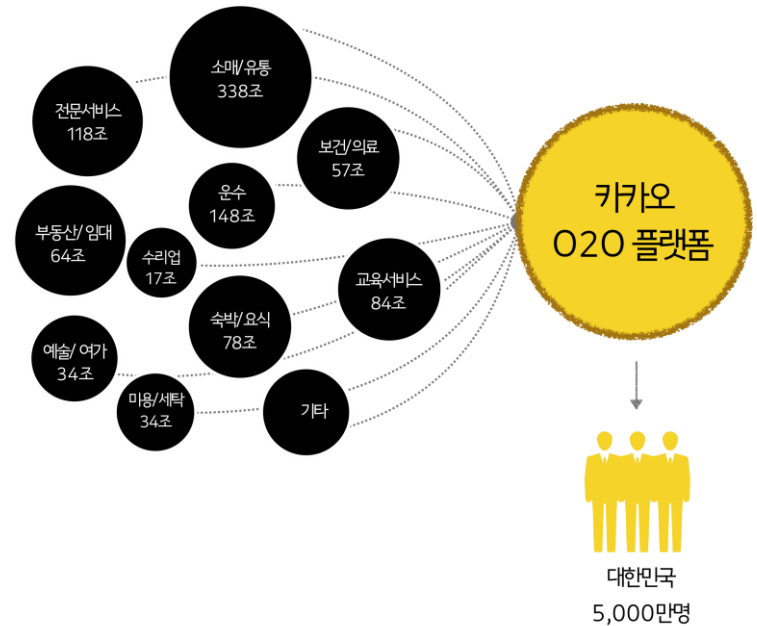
소매/유통
338조

전문서비스
118조

보건/의료
57조

운수
148조

부동산/ 임대
64조

수리업
17조

교육서비스
84조

숙박/요식
78조

예술/ 여가
34조

미용/세탁
34조

기타

카카오
O2O 플랫폼

대한민국
5,000만명